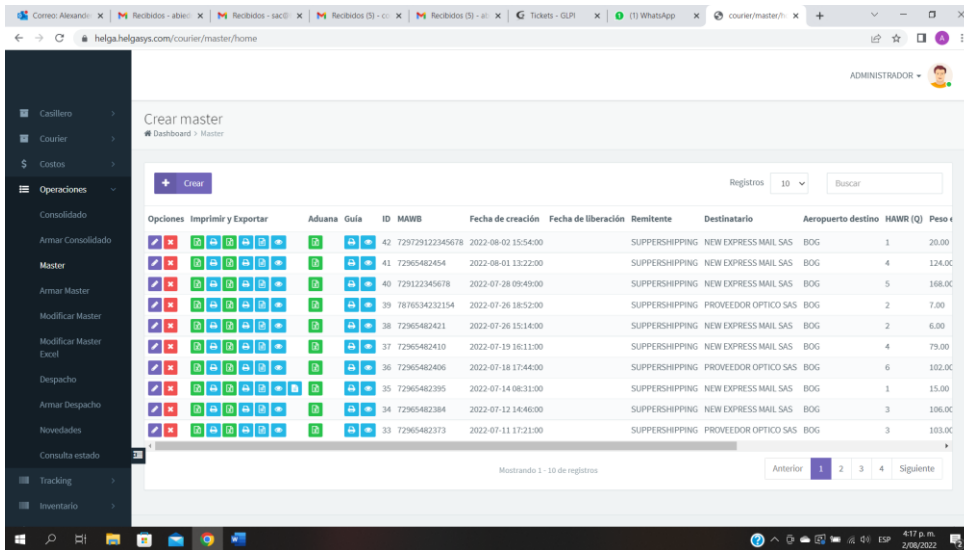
Correo: Alexande × | Recibidos - abier × | Recibidos - sac@ × | Recibidos (5) - c × | Recibidos (5) - at × | Tickets - GLPI × | (1) WhatsApp × | courier/master/h × | +

helga.helgasys.com/courier/master/home

ADMINISTRADOR

Casillero
Courier
Costos
Operaciones
Consolidado
Armar Consolidado
Master
Armar Master
Modificar Master
Modificar Master Excel
Despacho
Armar Despacho
Novedades
Consulta estado
Tracking
Inventario

Crear master
Dashboard > Master

Crear

Registros 10
Buscar

| Opciones | Imprimir y Exportar | Aduana | Guía | ID | MAWB | Fecha de creación | Fecha de liberación | Remitente | Destinatario | Aeropuerto destino | HAWR (Q) | Peso |
|---|---|---|---|---|---|---|---|---|---|---|---|---|
| | | | | 42 | 729729122345678 | 2022-08-02 15:54:00 | | SUPPERSHIPPING | NEW EXPRESS MAIL SAS | BOG | 1 | 20.00 |
| | | | | 41 | 72965482454 | 2022-08-01 13:22:00 | | SUPPERSHIPPING | NEW EXPRESS MAIL SAS | BOG | 4 | 124.0 |
| | | | | 40 | 729122345678 | 2022-07-28 09:49:00 | | SUPPERSHIPPING | NEW EXPRESS MAIL SAS | BOG | 5 | 168.0 |
| | | | | 39 | 7876534232154 | 2022-07-26 18:52:00 | | SUPPERSHIPPING | PROVEEDOR OPTICO SAS | BOG | 2 | 7.00 |
| | | | | 38 | 72965482421 | 2022-07-26 15:14:00 | | SUPPERSHIPPING | NEW EXPRESS MAIL SAS | BOG | 2 | 6.00 |
| | | | | 37 | 72965482410 | 2022-07-19 16:11:00 | | SUPPERSHIPPING | NEW EXPRESS MAIL SAS | BOG | 4 | 79.00 |
| | | | | 36 | 72965482406 | 2022-07-18 17:44:00 | | SUPPERSHIPPING | PROVEEDOR OPTICO SAS | BOG | 6 | 102.0 |
| | | | | 35 | 72965482395 | 2022-07-14 08:31:00 | | SUPPERSHIPPING | NEW EXPRESS MAIL SAS | BOG | 1 | 15.00 |
| | | | | 34 | 72965482384 | 2022-07-12 14:46:00 | | SUPPERSHIPPING | NEW EXPRESS MAIL SAS | BOG | 3 | 106.0 |
| | | | | 33 | 72965482373 | 2022-07-11 17:21:00 | | SUPPERSHIPPING | PROVEEDOR OPTICO SAS | BOG | 3 | 103.0 |

Mostrando 1 - 10 de registros

Anterior 1 2 3 4 Siguiente

ESP 4:17 p. m. 2/08/2022